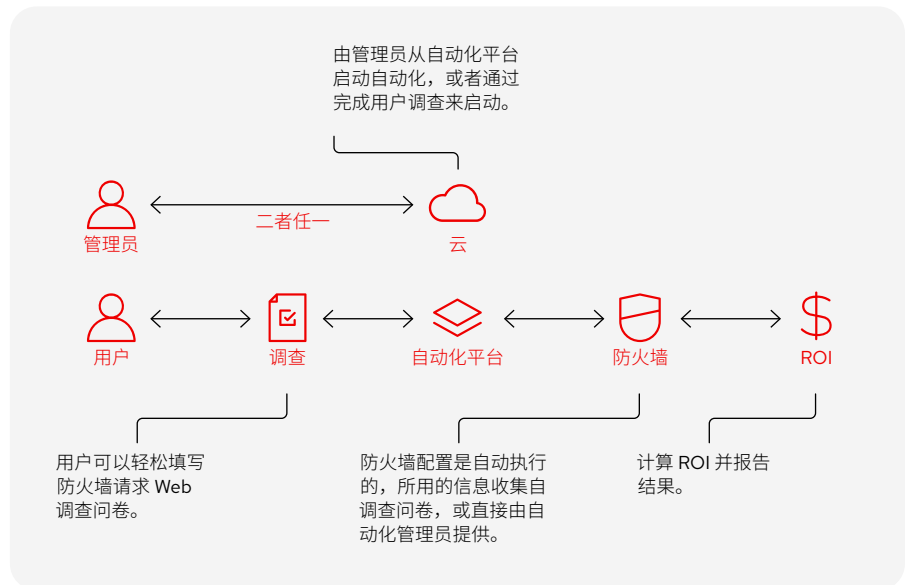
由管理员从自动化平台启动自动化，或者通过完成用户调查来启动。

管理员

二者任一

云

用户

调查

自动化平台

防火墙

ROI

用户可以轻松填写防火墙请求 Web 调查问卷。

防火墙配置是自动执行的，所用的信息收集自调查问卷，或直接由自动化管理员提供。

计算 ROI 并报告结果。